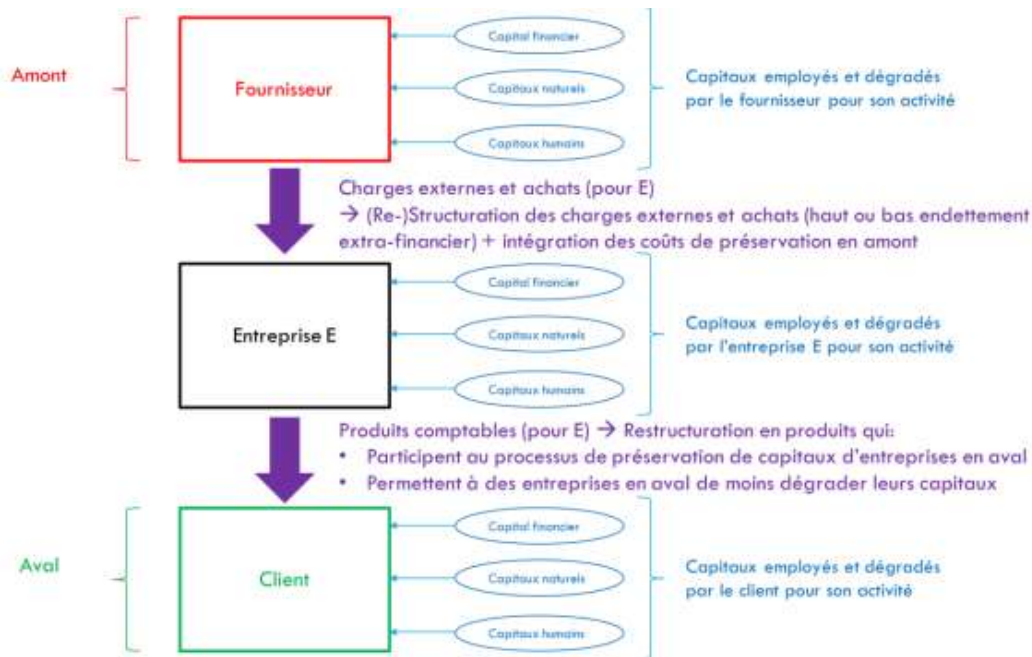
Amont

Fournisseur

Capital financier

Capitaux naturels

Capitaux humains

Capitaux employés et dégradés par le fournisseur pour son activité

Charges externes et achats (pour E)
→ (Re-)Structuration des charges externes et achats (haut ou bas endettement extra-financier) + intégration des coûts de préservation en amont

Entreprise E

Capital financier

Capitaux naturels

Capitaux humains

Capitaux employés et dégradés par l'entreprise E pour son activité

Produits comptables (pour E) → Restructuration en produits qui:
• Participent au processus de préservation de capitaux d'entreprises en aval
• Permettent à des entreprises en aval de moins dégrader leurs capitaux

Aval

Client

Capital financier

Capitaux naturels

Capitaux humains

Capitaux employés et dégradés par le client pour son activité